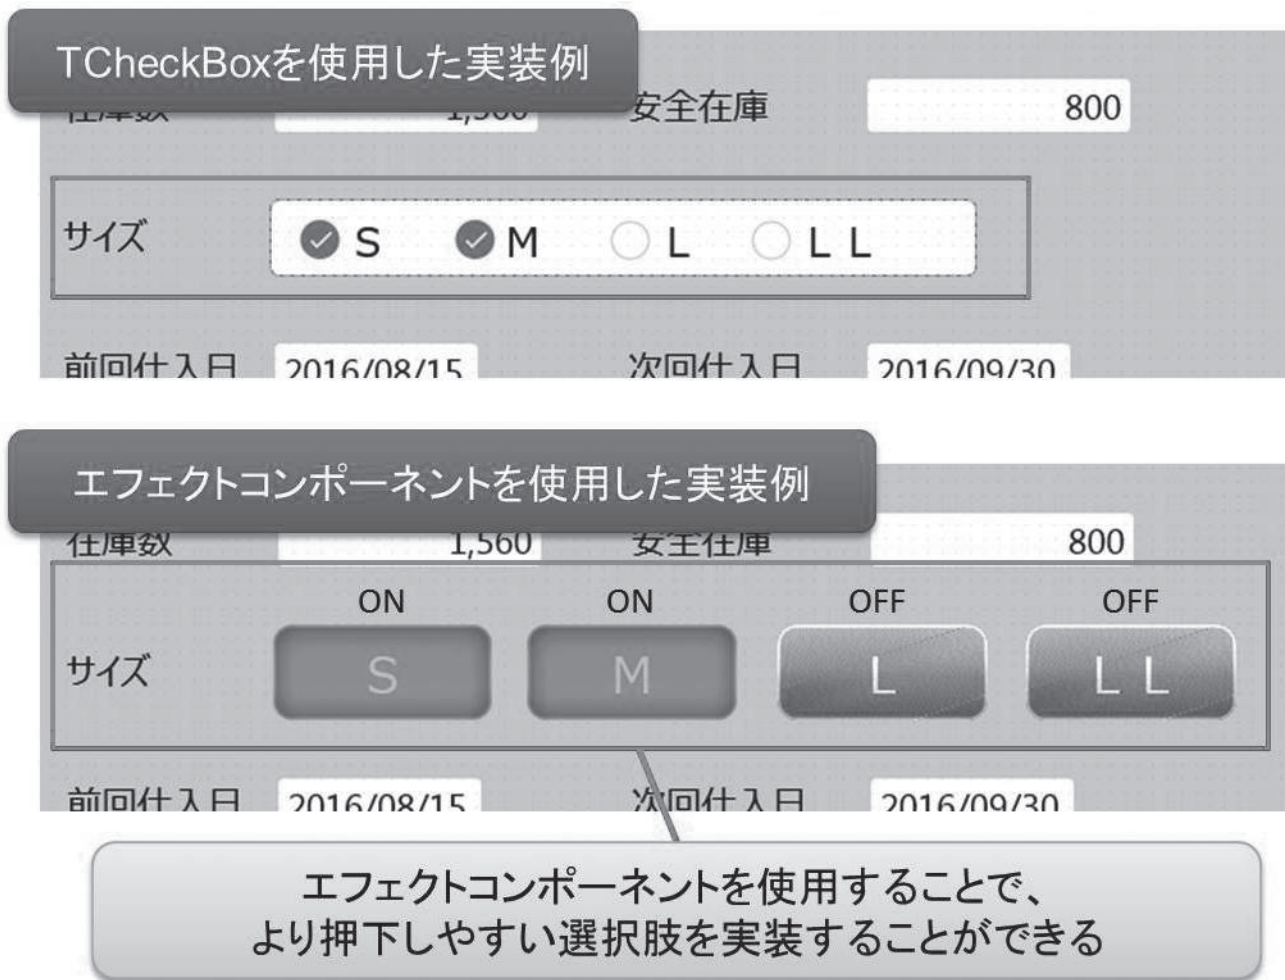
TCheckBoxを使用した実装例

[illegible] 1,560 安全在庫 800

サイズ S M L LL

前回仕入日 2016/08/15 次回仕入日 2016/09/30

エフェクトコンポーネントを使用した実装例

在庫数 1,560 安全在庫 800

ON ON OFF OFF

サイズ S M L LL

前回仕入日 2016/08/15 次回仕入日 2016/09/30

エフェクトコンポーネントを使用することで、
より押下しやすい選択肢を実装することができる